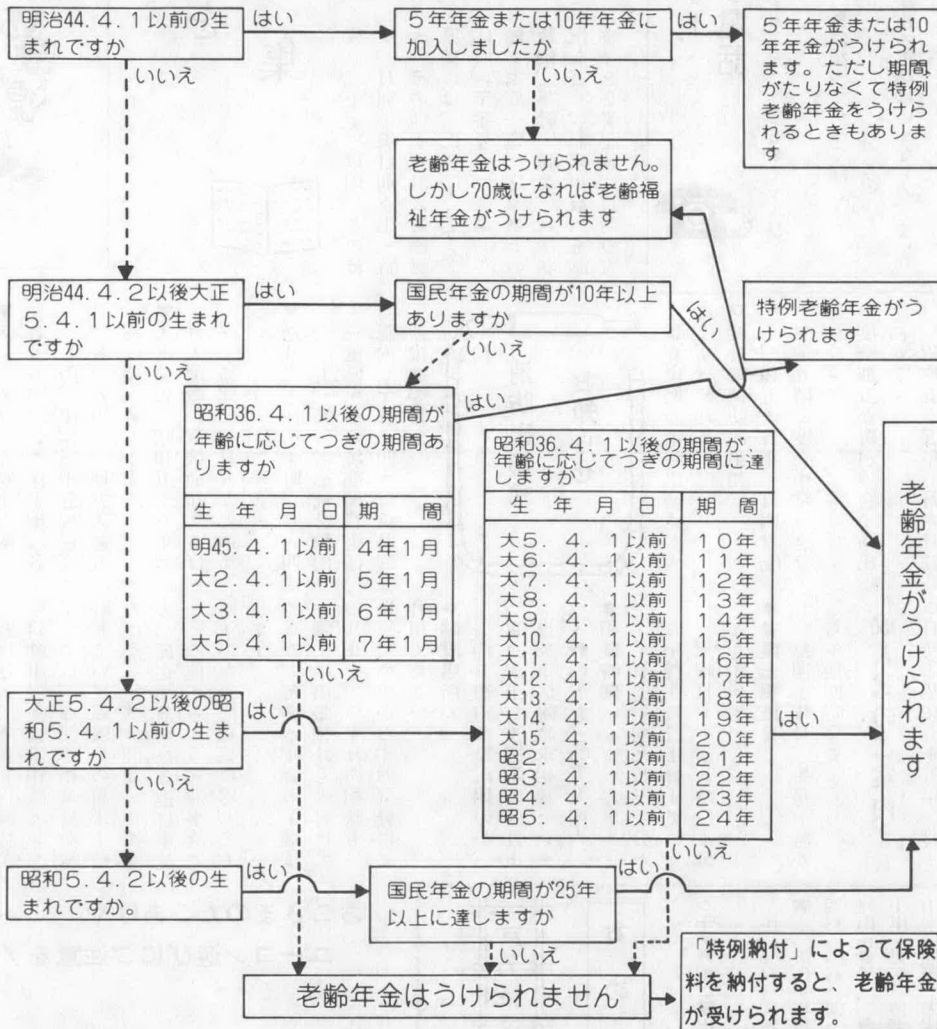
明治44．4．1以前の生まれですか

はい

いいえ

5年年金または10年年金に加入しましたか

はい

5年年金または10年年金がうけられます。ただし期間がたりなくて特例老齢年金をうけられるときもあります

いいえ

老齢年金はうけられません。しかし70歳になれば老齢福祉年金がうけられます

明治44．4．2以後大正5．4．1以前の生まれですか

はい

国民年金の期間が10年以上ありますか

はい

特例老齢年金がうけられます

いいえ

いいえ

昭和36．4．1以後の期間が年齢に応じてつぎの期間ありますか

はい

| 生年月日 | 期間 |
|---|---|
| 明45．4．1以前 | 4年1月 |
| 大2．4．1以前 | 5年1月 |
| 大3．4．1以前 | 6年1月 |
| 大5．4．1以前 | 7年1月 |

いいえ

昭和36．4．1以後の期間が年齢に応じてつぎの期間に達しますか

| 生年月日 | 期間 |
|---|---|
| 大5．4．1以前 | 10年 |
| 大6．4．1以前 | 11年 |
| 大7．4．1以前 | 12年 |
| 大8．4．1以前 | 13年 |
| 大9．4．1以前 | 14年 |
| 大10．4．1以前 | 15年 |
| 大11．4．1以前 | 16年 |
| 大12．4．1以前 | 17年 |
| 大13．4．1以前 | 18年 |
| 大14．4．1以前 | 19年 |
| 大15．4．1以前 | 20年 |
| 昭2．4．1以前 | 21年 |
| 昭3．4．1以前 | 22年 |
| 昭4．4．1以前 | 23年 |
| 昭5．4．1以前 | 24年 |

はい

老齢年金がうけられます

大正5．4．2以後の昭和5．4．1以前の生まれですか

はい

いいえ

いいえ

昭和5．4．2以後の生まれですか。

はい

国民年金の期間が25年以上に達しますか

はい

いいえ

老齢年金はうけられません

「特例納付」によって保険料を納付すると、老齢年金が受けられます。